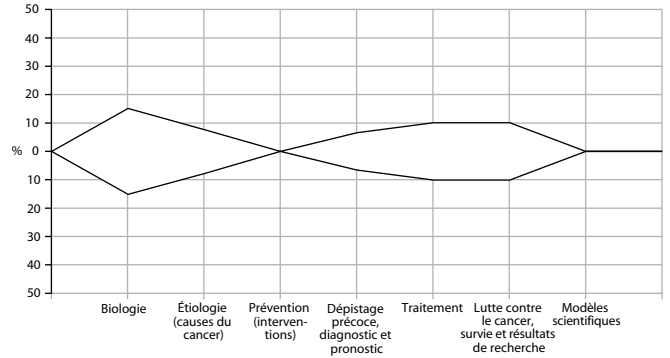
50
40
30
20
10
% 0
10
20
30
40
50

Biologie
Étiologie (causes du cancer)
Prévention (interventions)
Dépistage précoce, diagnostic et pronostic
Traitement
Lutte contre le cancer, survie et résultats de recherche
Modèles scientifiques